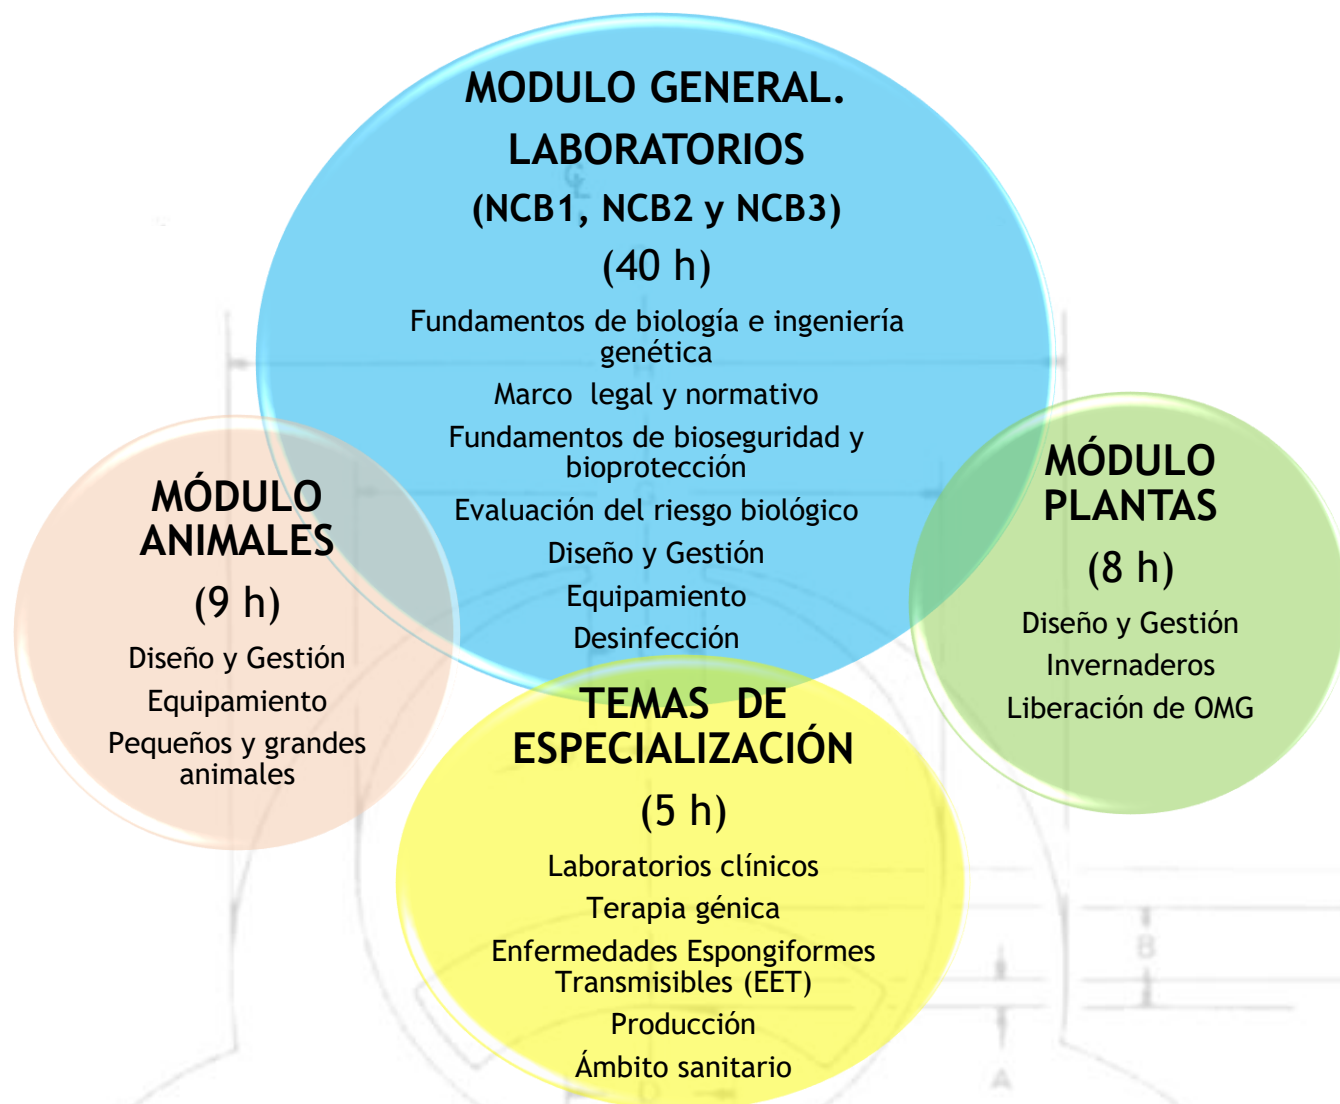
MODULO GENERAL. LABORATORIOS (NCB1, NCB2 y NCB3)

(40 h)

Fundamentos de biología e ingeniería genética

Marco legal y normativo

Fundamentos de bioseguridad y bioprotección

Evaluación del riesgo biológico

Diseño y Gestión

Equipamiento

Desinfección

MÓDULO ANIMALES

(9 h)

Diseño y Gestión

Equipamiento

Pequeños y grandes animales

MÓDULO PLANTAS

(8 h)

Diseño y Gestión

Invernaderos

Liberación de OMG

TEMAS DE ESPECIALIZACIÓN

(5 h)

Laboratorios clínicos

Terapia génica

Enfermedades Espongiformes Transmisibles (EET)

Producción

Ámbito sanitario